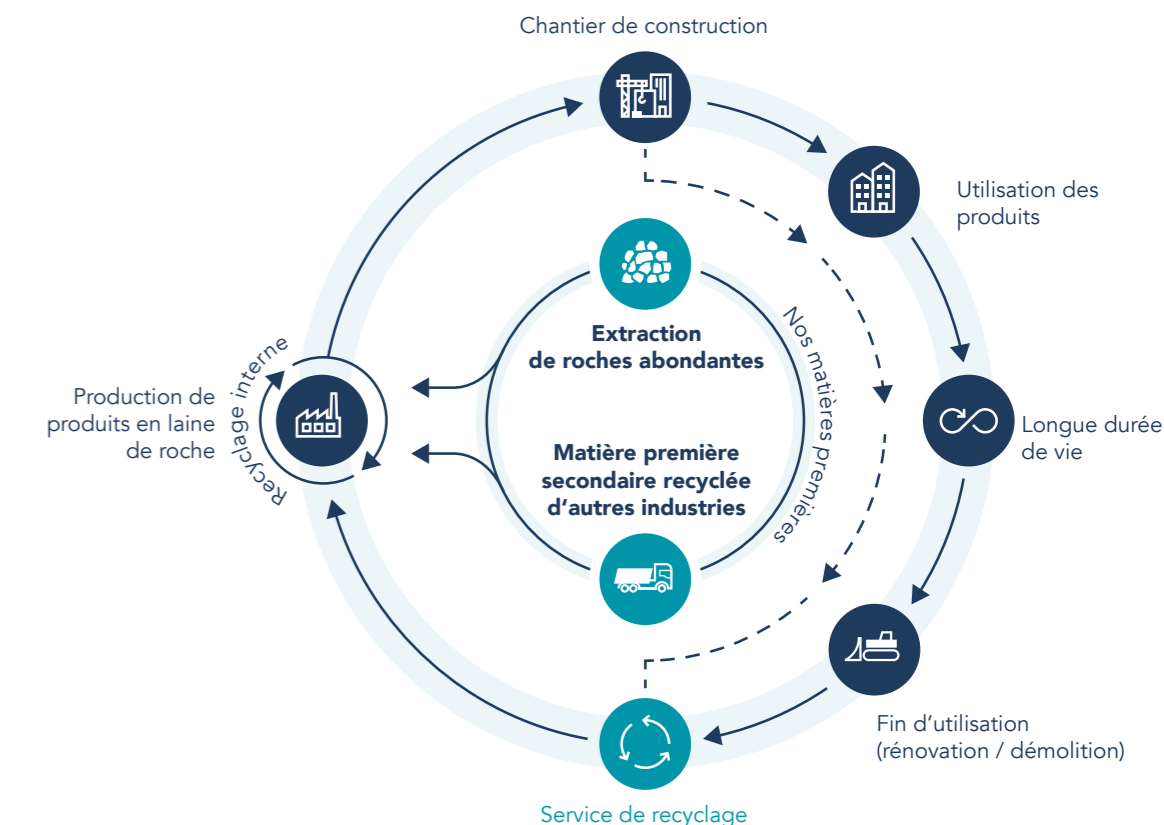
Chantier de construction

Utilisation des produits

Longue durée de vie

Fin d'utilisation (rénovation / démolition)

Service de recyclage

Production de produits en laine de roche

Recyclage interne

Extraction de roches abondantes

Matière première secondaire recyclée d'autres industries

Nos matières premières